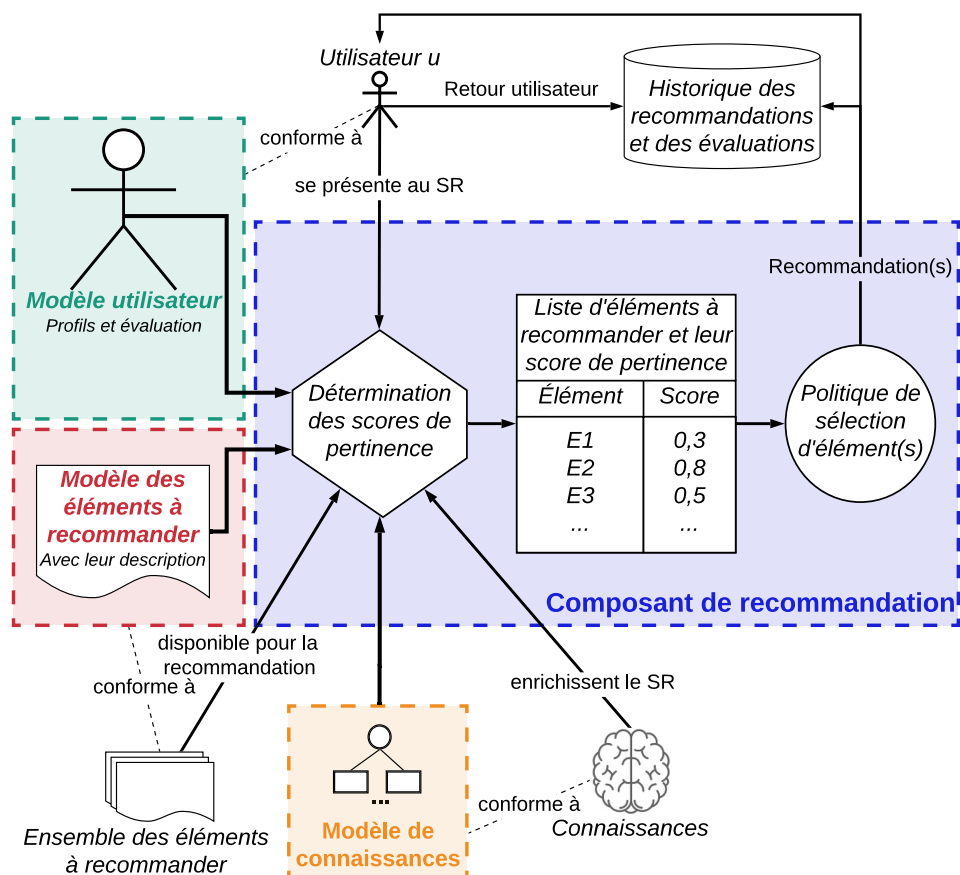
Utilisateur u

Retour utilisateur

Historique des recommandations et des évaluations

conforme à

se présente au SR

Modèle utilisateur
Profils et évaluation

Recommandation(s)

Liste d'éléments à recommander et leur score de pertinence

| Élément | Score |
|---|---|
| E1 | 0,3 |
| E2 | 0,8 |
| E3 | 0,5 |
| ... | ... |

Détermination des scores de pertinence

Politique de sélection d'élément(s)

Modèle des éléments à recommander
Avec leur description

Composant de recommandation

disponible pour la recommandation

conforme à

enrichissent le SR

Ensemble des éléments à recommander

Modèle de connaissances

conforme à

Connaissances